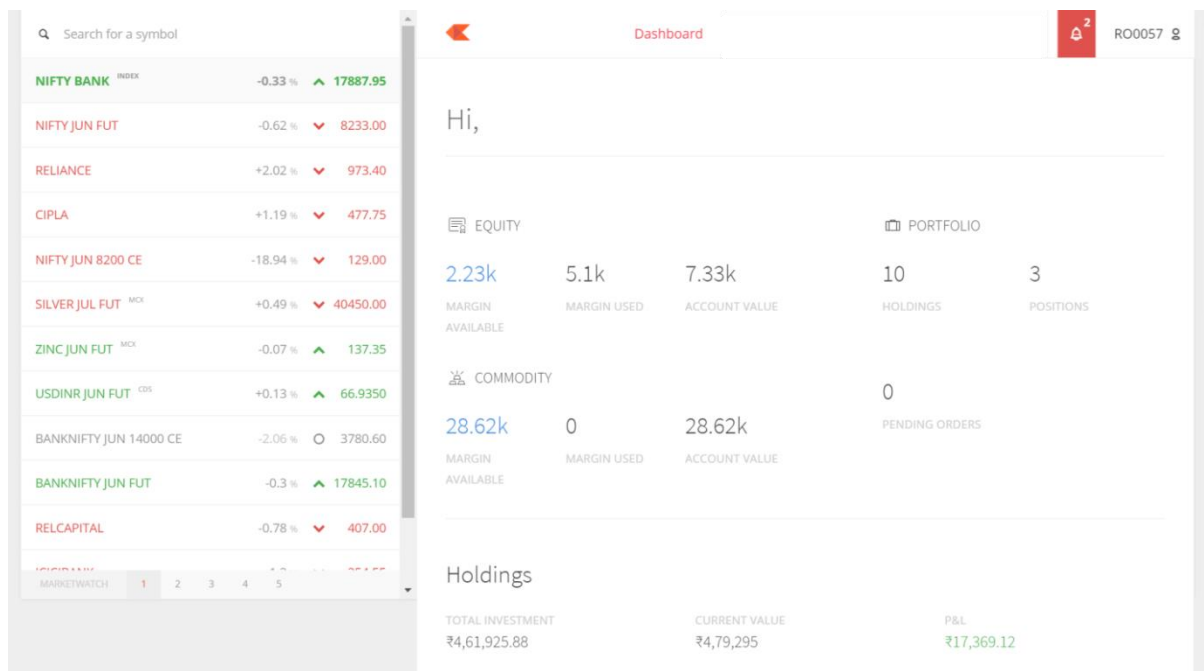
Search for a symbol

NIFTY BANK INDEX -0.33 % 17887.95
NIFTY JUN FUT -0.62 % 8233.00
RELIANCE +2.02 % 973.40
CIPLA +1.19 % 477.75
NIFTY JUN 8200 CE -18.94 % 129.00
SILVER JUL FUT MCX +0.49 % 40450.00
ZINC JUN FUT MCX -0.07 % 137.35
USDINR JUN FUT CDS +0.13 % 66.9350
BANKNIFTY JUN 14000 CE -2.06 % 3780.60
BANKNIFTY JUN FUT -0.3 % 17845.10
RELCAPITAL -0.78 % 407.00
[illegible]

MARKETWATCH 1 2 3 4 5

Dashboard

2

RO0057

Hi,

EQUITY

2.23k
MARGIN AVAILABLE

5.1k
MARGIN USED

7.33k
ACCOUNT VALUE

PORTFOLIO

10
HOLDINGS

3
POSITIONS

COMMODITY

28.62k
MARGIN AVAILABLE

0
MARGIN USED

28.62k
ACCOUNT VALUE

0
PENDING ORDERS

Holdings

TOTAL INVESTMENT
₹4,61,925.88

CURRENT VALUE
₹4,79,295

P&L
₹17,369.12